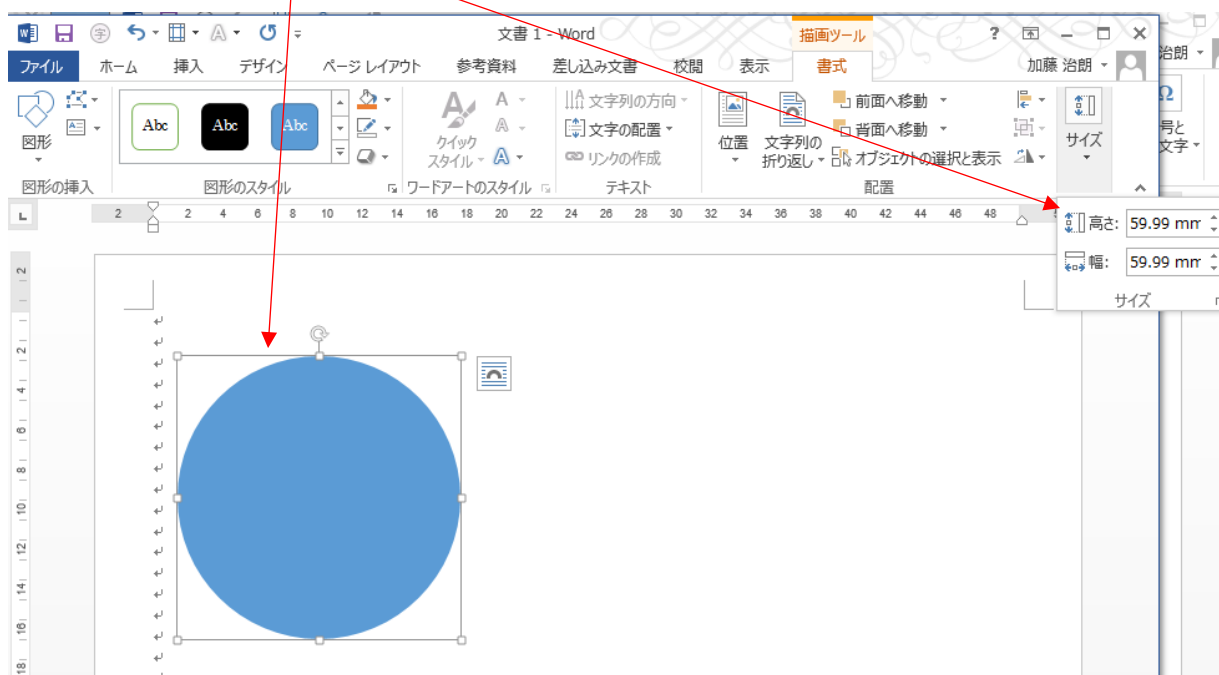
文書 1 - Word

描画ツール

? 

ファイル ホーム 挿入 デザイン ページ レイアウト 参考資料 差し込み文書 校閲 表示 書式

加藤 治朗

治朗

図形

Abc Abc Abc

クイック スタイル

文字列の方向

文字列の配置

リンクの作成

位置

文字列の折り返し

前面へ移動

背面へ移動

オブジェクトの選択と表示

サイズ

号と文字

図形の挿入 図形のスタイル ワードアートのスタイル テキスト 配置

2 2 4 6 8 10 12 14 16 18 20 22 24 26 28 30 32 34 36 38 40 42 44 46 48

高さ: 59.99 mm

幅: 59.99 mm

サイズ

2 2 4 6 8 10 12 14 16 18